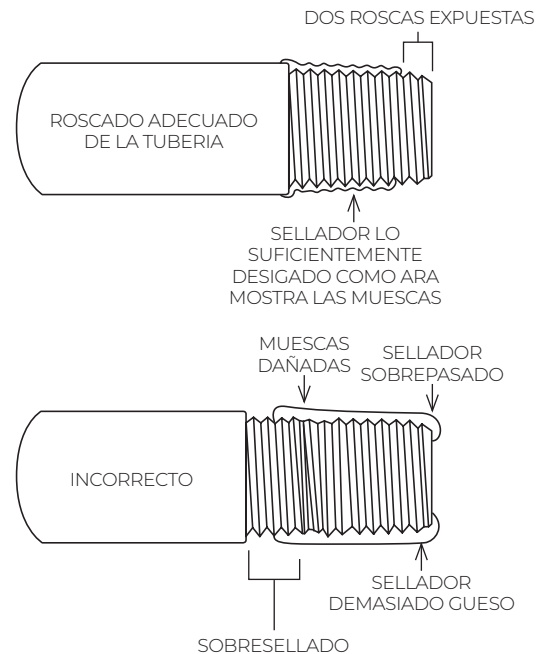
DOS ROSCAS EXPUESTAS

ROSCADO ADECUADO DE LA TUBERIA

SELLADOR LO SUFICIENTEMENTE DESIGADO COMO ARA MOSTRA LAS MUESCAS

MUESCAS DAÑADAS

SELLADOR SOBREPASADO

INCORRECTO

SELLADOR DEMASIADO GUESO

SOBRESELLADO